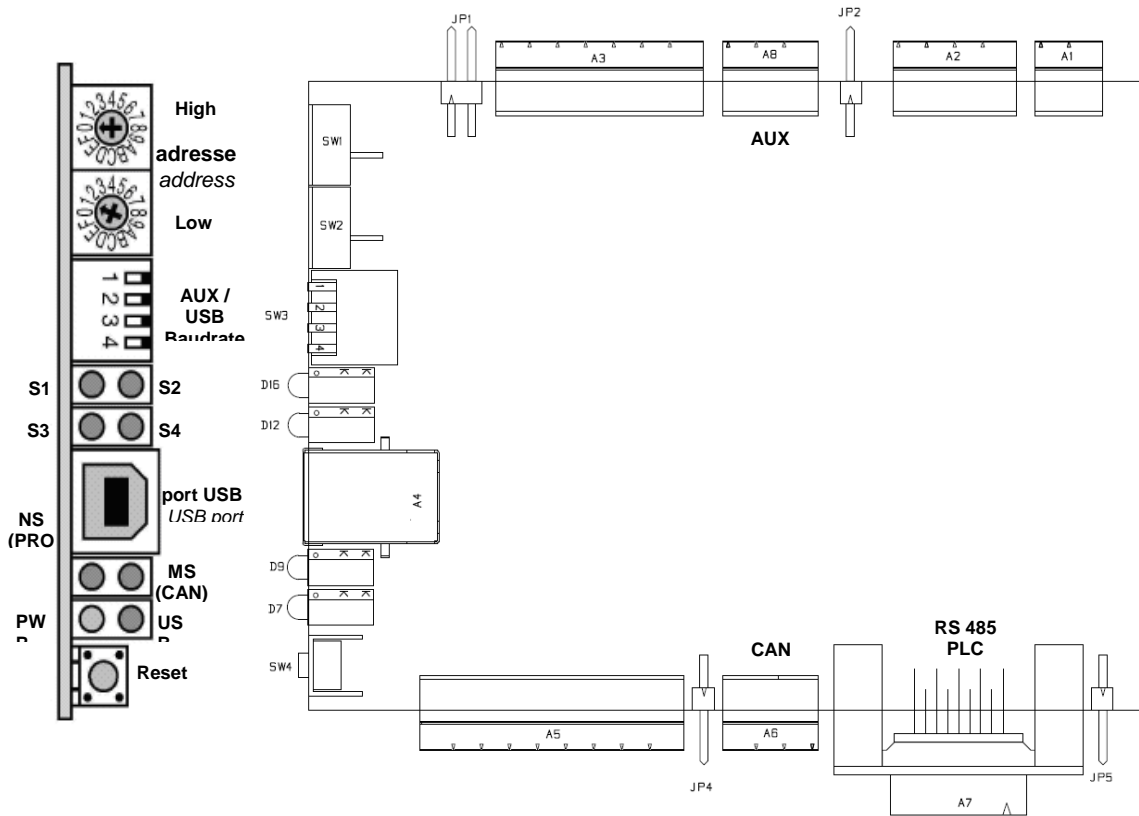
0123456789ABCDEF
High
adresse
address
0123456789ABCDEF
Low
1
2
3
4
AUX /
USB
Baudrate
S1
S2
S3
S4
port USB
USB port
NS
(PRO
MS
(CAN)
PW
R
US
B
Reset

JP1
A3
A8
JP2
A2
A1
SW1
AUX
SW2
SW3
1
2
3
4
D16
D12
A4
D9
D7
SW4
CAN
RS 485
PLC
A5
A6
JP4
A7
JP5